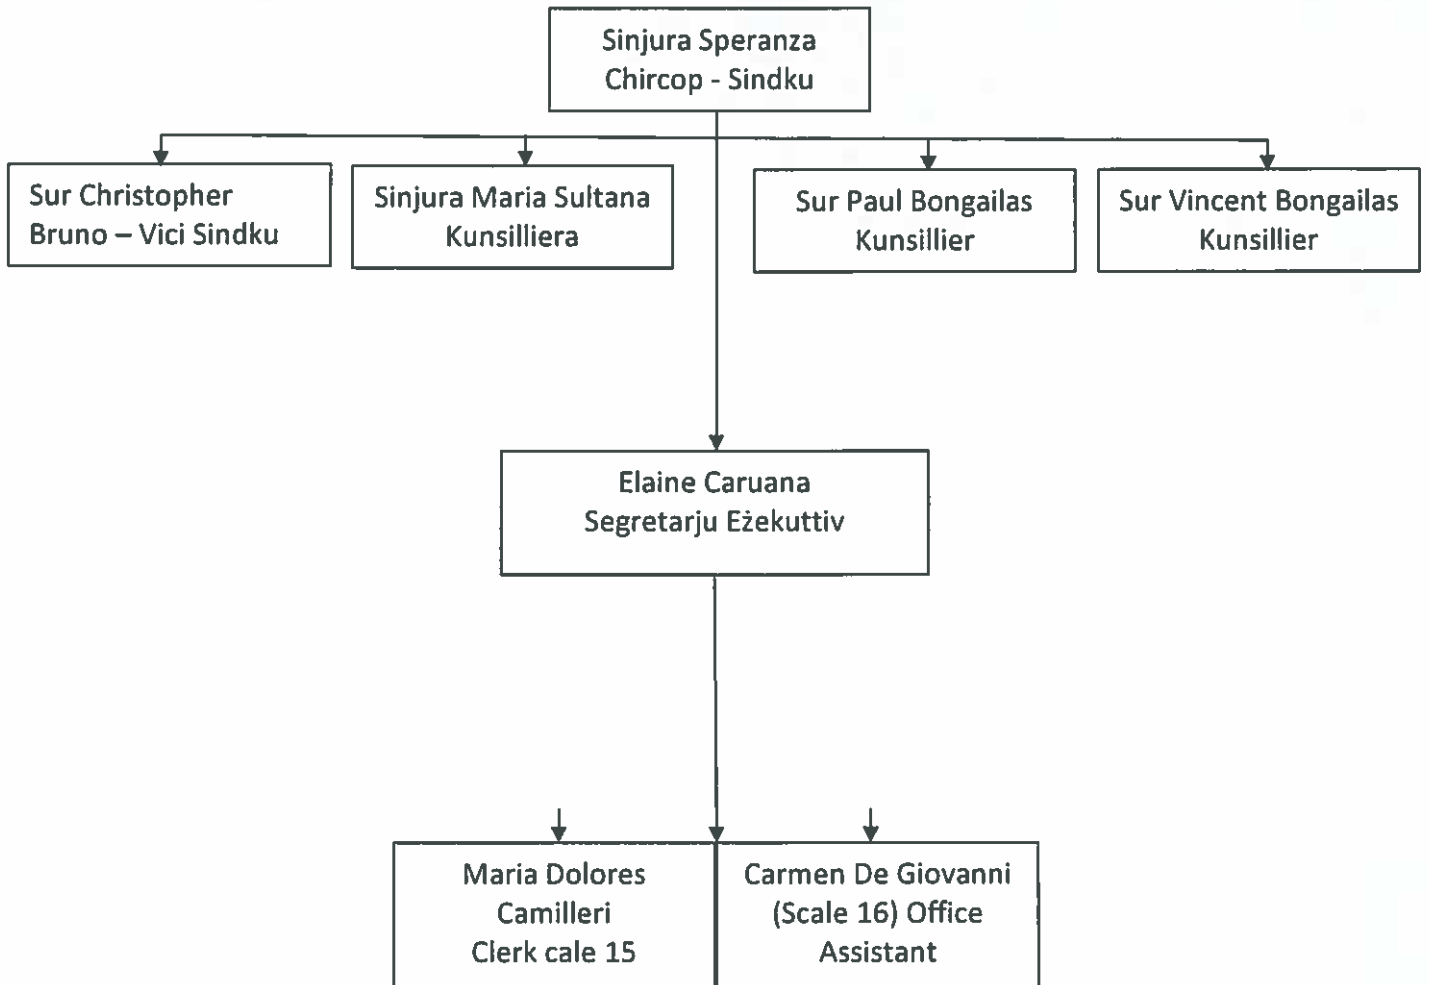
Sinjura Speranza Chircop - Sindku

Sur Christopher Bruno – Vici Sindku

Sinjura Maria Sultana Kunsilliera

Sur Paul Bongailas Kunsillier

Sur Vincent Bongailas Kunsillier

Elaine Caruana Segretarju Eżekuttiv

Maria Dolores Camilleri Clerk cale 15

Carmen De Giovanni (Scale 16) Office Assistant